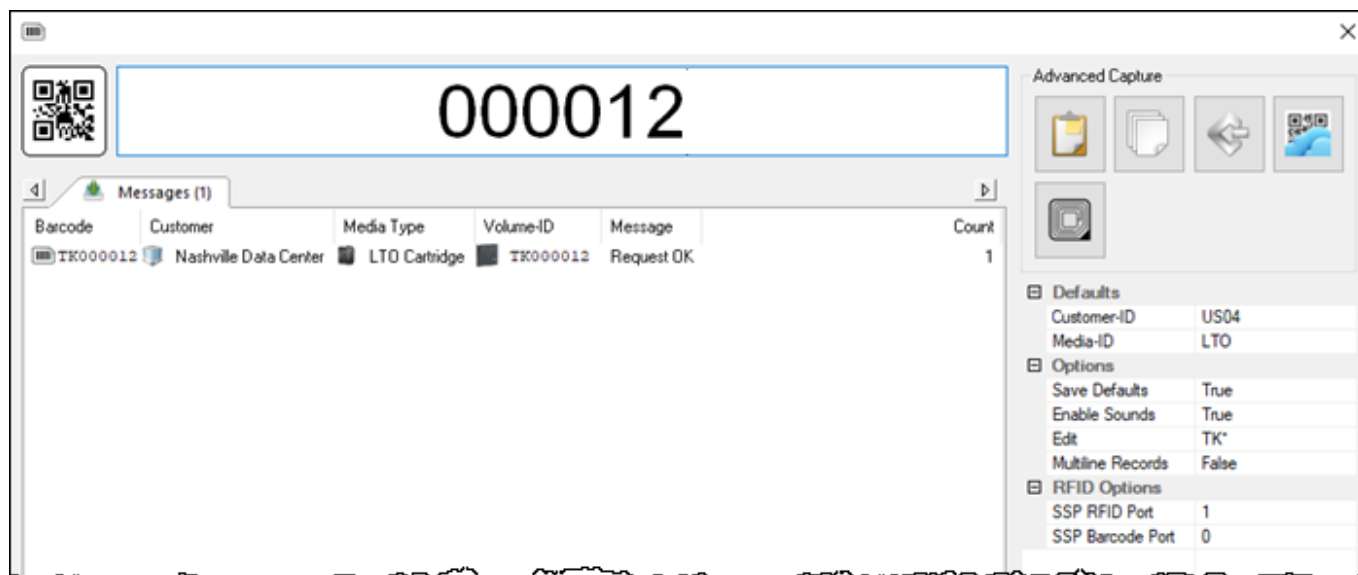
×

000012

Advanced Capture

Messages (1)

| Barcode | Customer | Media Type | Volume-ID | Message | Count |
|---|---|---|---|---|---|
| TK000012 | Nashville Data Center | LTO Cartridge | TK000012 | Request OK | 1 |

⊟ Defaults

| | |
|---|---|
| Customer-ID | US04 |
| Media-ID | LTO |

⊟ Options

| | |
|---|---|
| Save Defaults | True |
| Enable Sounds | True |
| Edit | TK* |
| Multiline Records | False |

⊟ RFID Options

| | |
|---|---|
| SSP RFID Port | 1 |
| SSP Barcode Port | 0 |